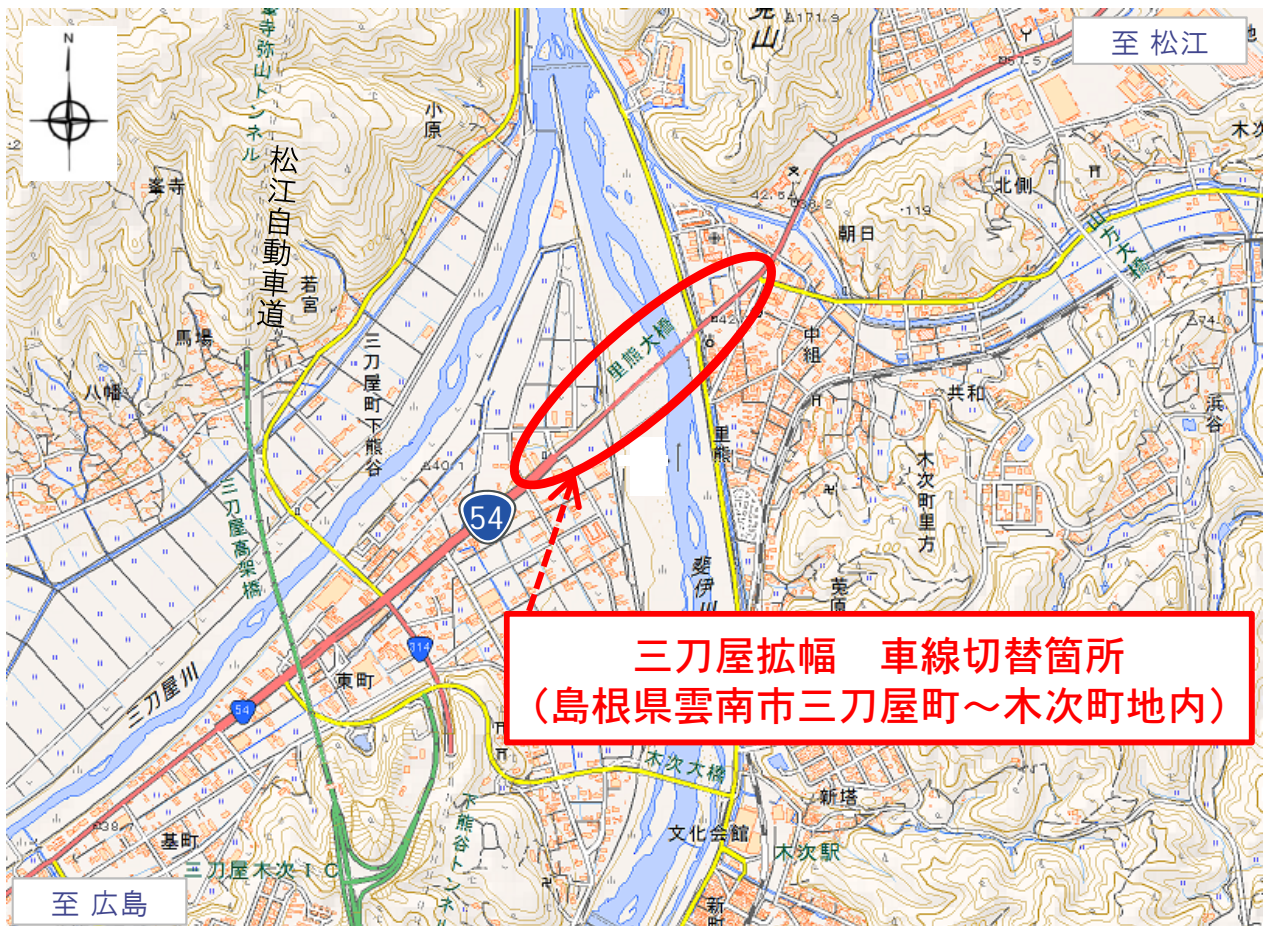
N

至 松江

峯寺弥山トンネル

松江自動車道

峯寺

小原

若宮

馬場

八幡

三刀屋町下熊谷

里熊大橋

北側

朝日

中組

共和

浜谷

木次町里方

里熊

斐伊川

三刀屋高架橋

54

314

三刀屋川

東町

木次大橋

新塔

文化会館

木次駅

基町

三刀屋木次IC

下熊谷トンネル

至 広島

三刀屋拡幅　車線切替箇所
（島根県雲南市三刀屋町～木次町地内）